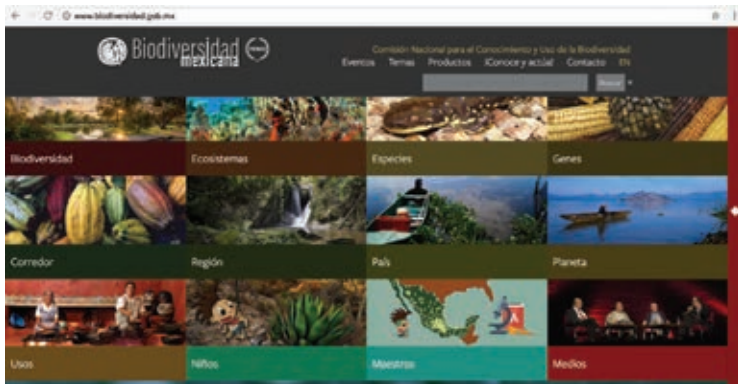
www.biodiversidad.gob.mx

Biodiversidad mexicana

Comisión Nacional para el Conocimiento y Uso de la Biodiversidad

Eventos Temas Productos ¡Conoce y actúa! Contacto EN

Buscar

Biodiversidad

Ecosistemas

Especies

Genes

Corredor

Región

País

Planeta

Usos

Niños

Maestros

Medios